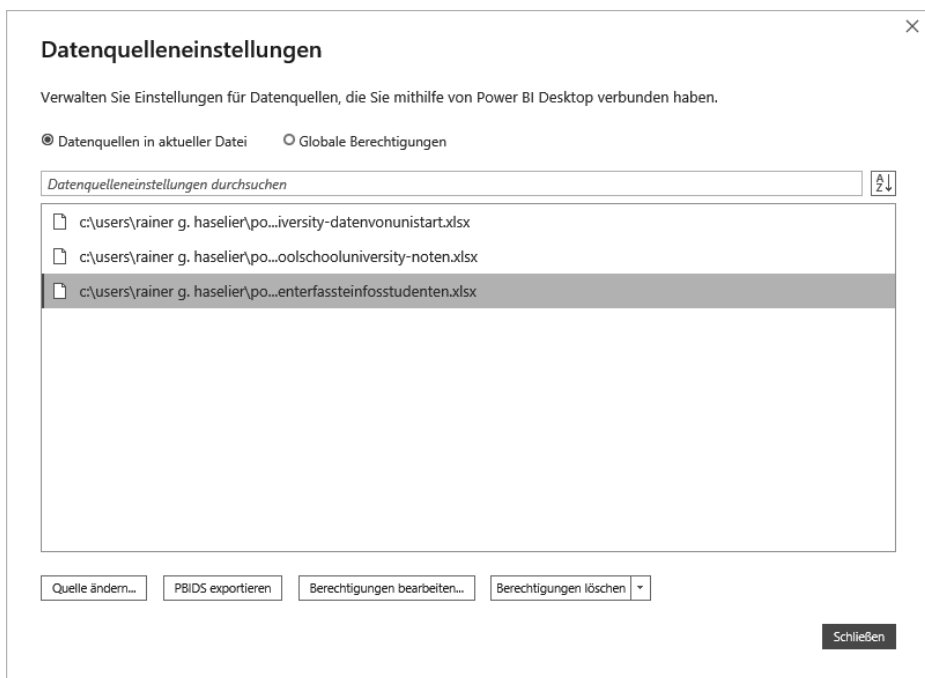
×

Datenquelleneinstellungen

Verwalten Sie Einstellungen für Datenquellen, die Sie mithilfe von Power BI Desktop verbunden haben.

Datenquellen in aktueller Datei Globale Berechtigungen

Datenquelleneinstellungen durchsuchen

c:\users\rainer g. haselier\po...iversity-datenvonunistart.xlsx

c:\users\rainer g. haselier\po...oolschooluniversity-noten.xlsx

c:\users\rainer g. haselier\po...enterfassteinfosstudenten.xlsx

Quelle ändern... PBIDS exportieren Berechtigungen bearbeiten... Berechtigungen löschen

Schließen